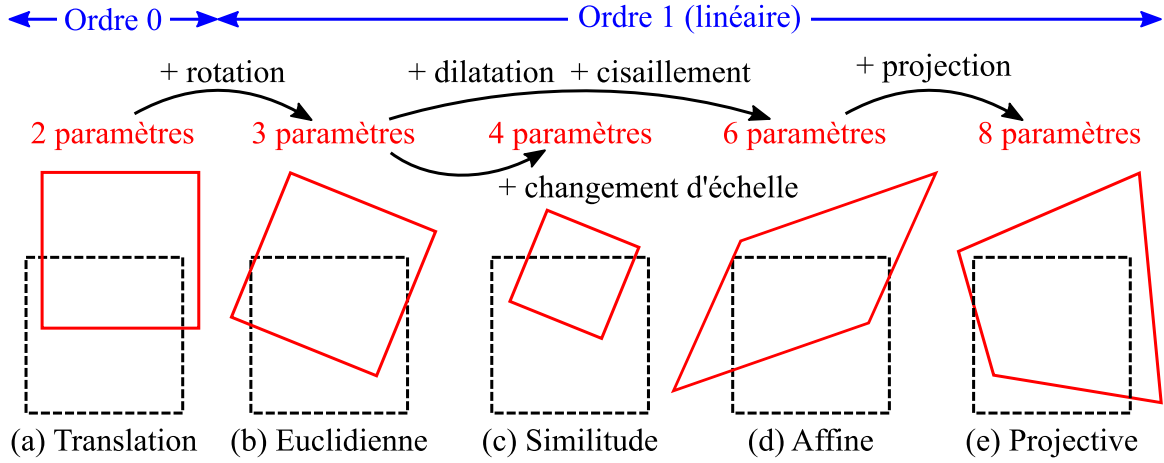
Ordre 0
Ordre 1 (linéaire)

+ rotation
+ dilatation + cisaillement
+ projection

2 paramètres
3 paramètres
4 paramètres
6 paramètres
8 paramètres

+ changement d'échelle

(a) Translation
(b) Euclidienne
(c) Similitude
(d) Affine
(e) Projective